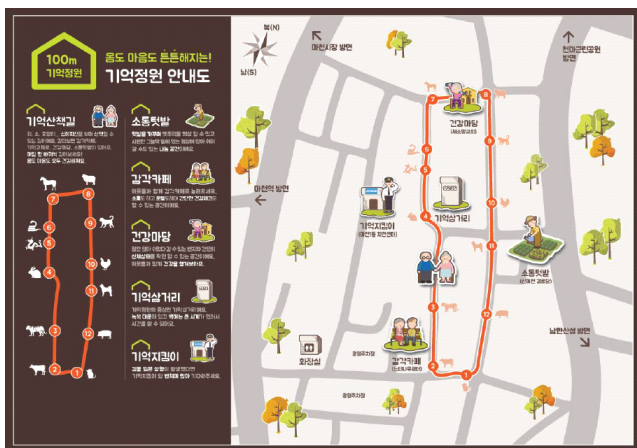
100m
기억정원

몸도 마음도 튼튼해지는!
기억정원 안내도

기억산책길
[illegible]

1 2 3 4 5 6 7 8 9 10 11 12

소통텃밭
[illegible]

감각카페
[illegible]

건강마당
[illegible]

기억삼거리
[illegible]

기억지킴이
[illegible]

북(N)
남(S)

미선시장 방면

천마근린공원 방면

미선로 방면

남한산성 방면

건강마당
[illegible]

기억삼거리

기억지킴이
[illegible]

소통텃밭
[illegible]

감각카페
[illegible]

화장실

공영주차장

공영주차장

1 2 3 4 5 6 7 8 9 10 11 12